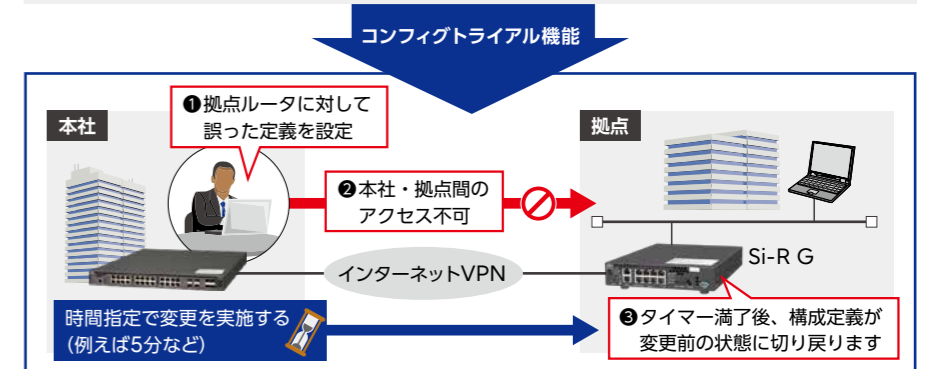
コンフィグトライアル機能

本社

❶拠点ルータに対して誤った定義を設定

拠点

❷本社・拠点間のアクセス不可

Si-R G

インターネットVPN

時間指定で変更を実施する（例えば5分など）

❸タイマー満了後、構成定義が変更前の状態に切り戻ります